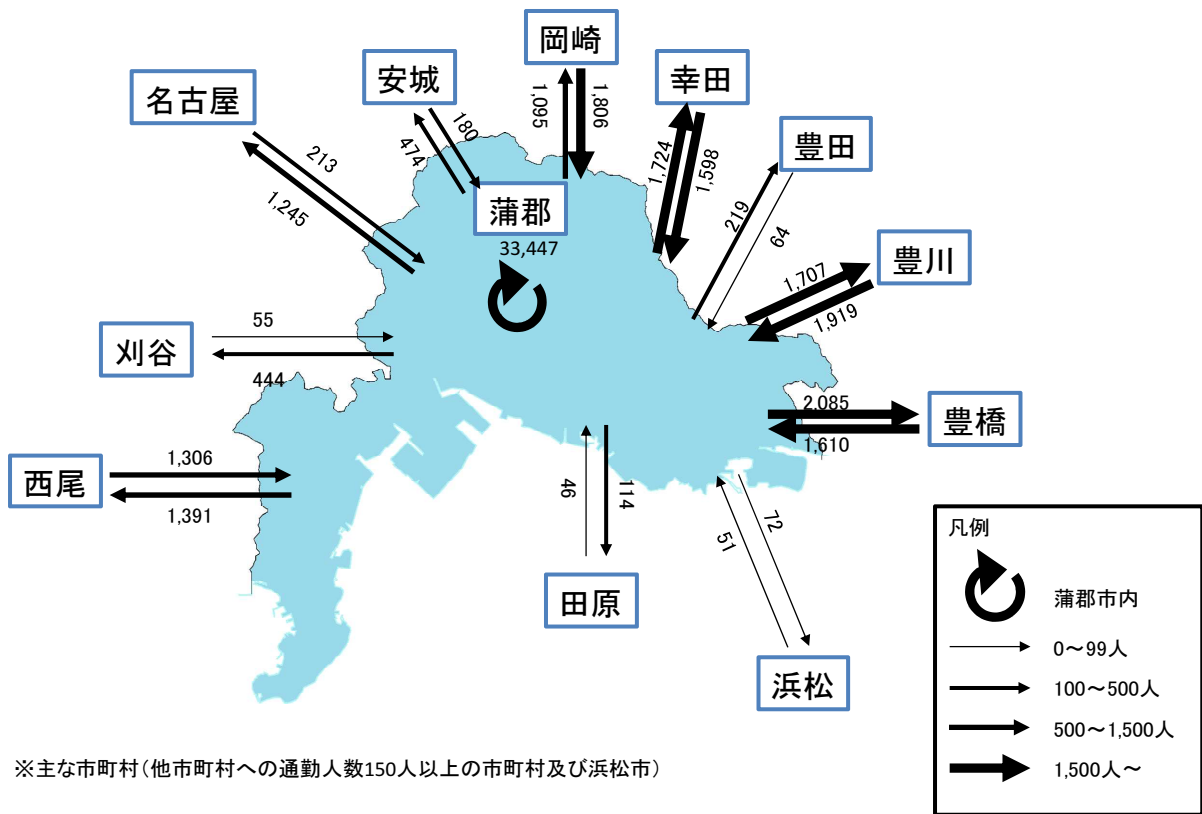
岡崎

1,095

1,806

安城

180

474

幸田

1,724

1,598

名古屋

213

1,245

豊田

219

64

蒲郡

33,447

豊川

1,707

1,919

刈谷

55

444

豊橋

2,085

1,610

西尾

1,306

1,391

46

114

田原

72

51

浜松

凡例

蒲郡市内

0〜99人

100〜500人

500〜1,500人

1,500人〜

※主な市町村（他市町村への通勤人数150人以上の市町村及び浜松市）